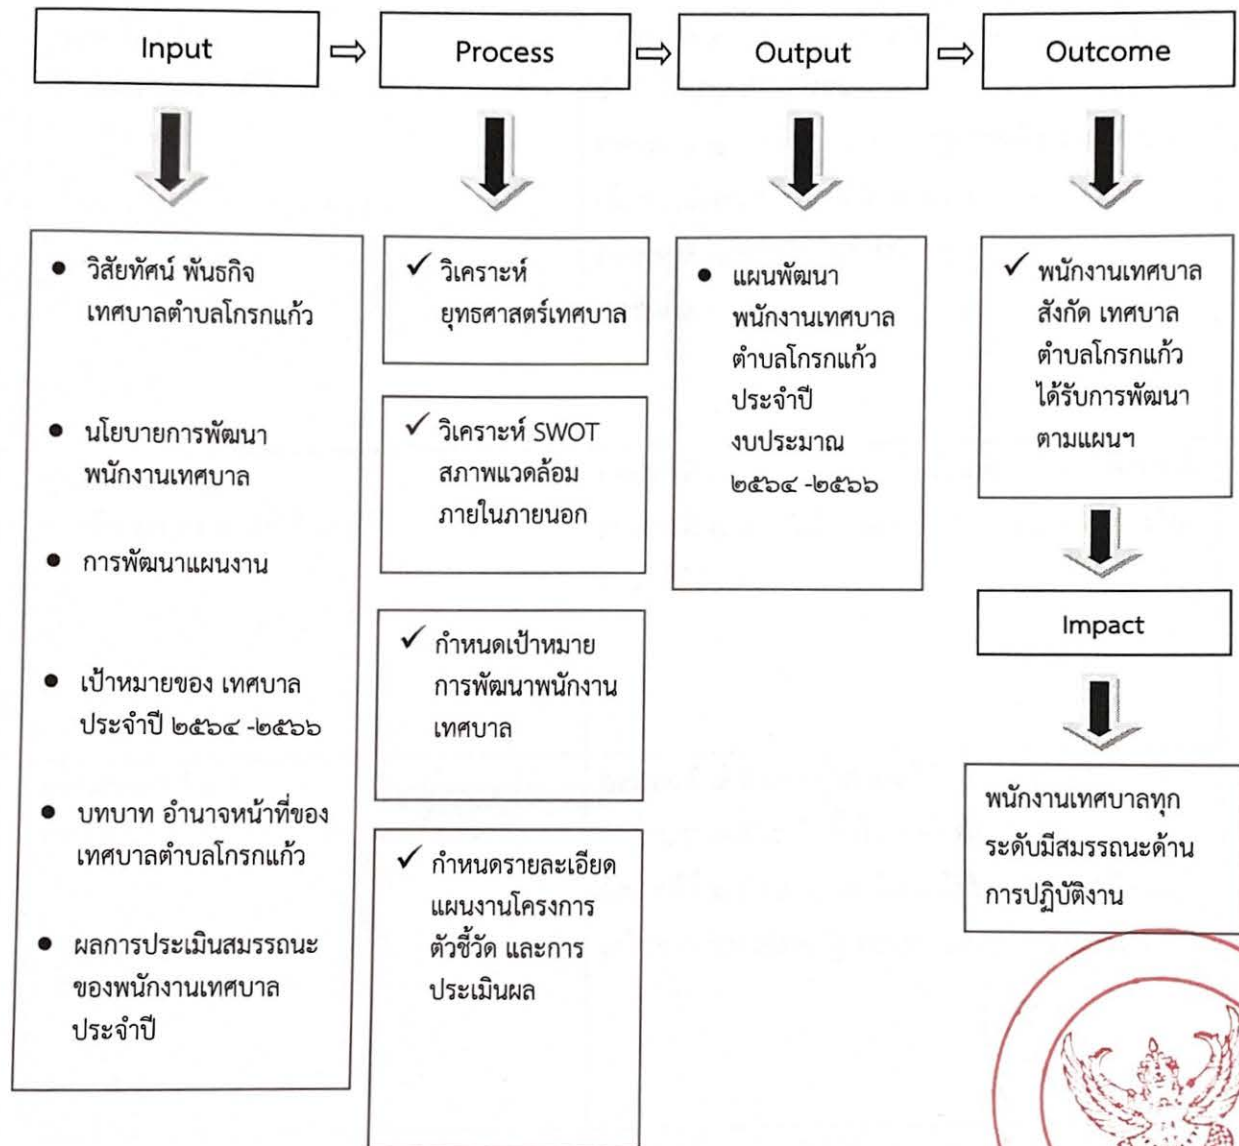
Input ⇨ Process ⇨ Output ⇨ Outcome

• วิสัยทัศน์ พันธกิจ เทศบาลตำบลโกรกแก้ว

• นโยบายการพัฒนาพนักงานเทศบาล

• การพัฒนาแผนงาน

• เป้าหมายของ เทศบาล ประจำปี ๒๕๖๔ -๒๕๖๖

• บทบาท อำนาจหน้าที่ของเทศบาลตำบลโกรกแก้ว

• ผลการประเมินสมรรถนะของพนักงานเทศบาลประจำปี

✓ วิเคราะห์ ยุทธศาสตร์เทศบาล

✓ วิเคราะห์ SWOT สภาพแวดล้อม ภายในภายนอก

✓ กำหนดเป้าหมาย การพัฒนาพนักงาน เทศบาล

✓ กำหนดรายละเอียด แผนงานโครงการ ตัวชี้วัด และการ ประเมินผล

• แผนพัฒนา พนักงานเทศบาล ตำบลโกรกแก้ว ประจำปี งบประมาณ ๒๕๖๔ -๒๕๖๖

✓ พนักงานเทศบาล สังกัด เทศบาล ตำบลโกรกแก้ว ได้รับการพัฒนา ตามแผนฯ

Impact

พนักงานเทศบาลทุกระดับมีสมรรถนะด้านการปฏิบัติงาน